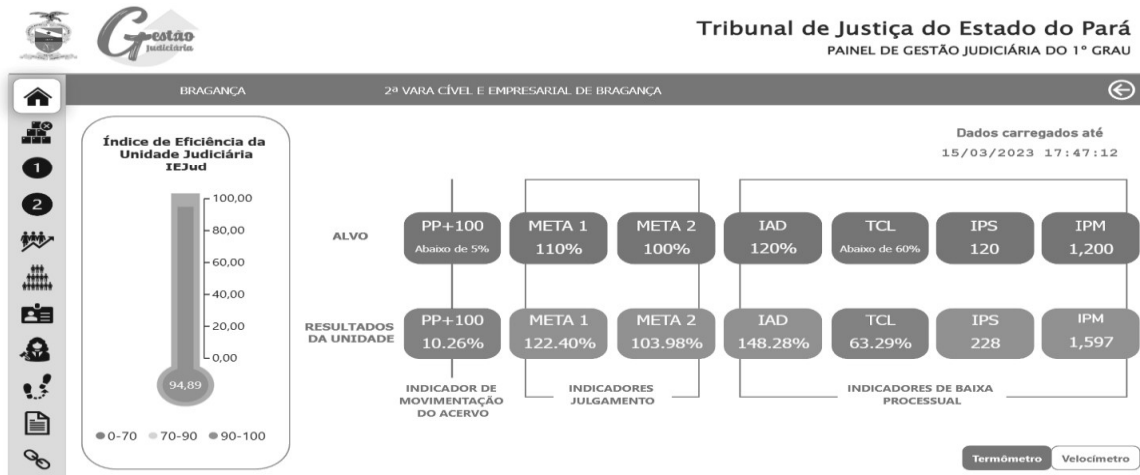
Gestão Judiciária

Tribunal de Justiça do Estado do Pará
PAINEL DE GESTÃO JUDICIÁRIA DO 1º GRAU

BRAGANÇA
2ª VARA CÍVEL E EMPRESARIAL DE BRAGANÇA

1
2

Índice de Eficiência da Unidade Judiciária IEJud

100,00
80,00
60,00
40,00
20,00
0,00
94,89

0-70 70-90 90-100

Dados carregados até
15/03/2023 17:47:12

| | | | | | | | |
|---|---|---|---|---|---|---|---|
| ALVO | PP+100 Abaixo de 5% | META 1 110% | META 2 100% | IAD 120% | TCL Abaixo de 60% | IPS 120 | IPM 1,200 |
| RESULTADOS DA UNIDADE | PP+100 10.26% | META 1 122.40% | META 2 103.98% | IAD 148.28% | TCL 63.29% | IPS 228 | IPM 1,597 |

INDICADOR DE MOVIMENTAÇÃO DO ACERVO
INDICADORES JULGAMENTO
INDICADORES DE BAIXA PROCESSUAL

Termômetro
Velocímetro